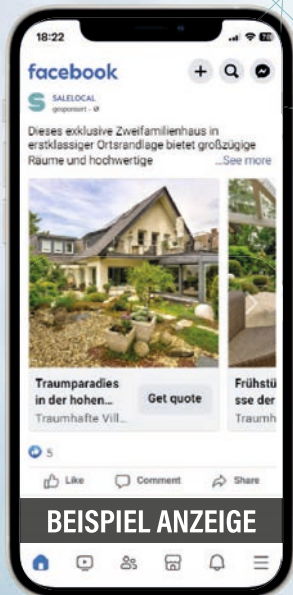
18:22

facebook

SALELOCAL
Gesponsert · Ø

Dieses exklusive Zweifamilienhaus in erstklassiger Ortsrandlage bietet großzügige Räume und hochwertige ...See more

Traumparadies in der hohen...
Traumhafte Vill...

Get quote

Frühstü sse der
Traumhaf

5

Like Comment Share

BEISPIEL ANZEIGE